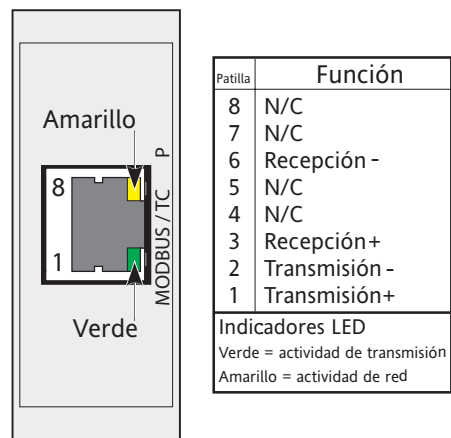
Amarillo

8

1

Verde

MODBUS / TC

P

| Patilla | Función |
|---|---|
| 8 | N/C |
| 7 | N/C |
| 6 | Recepción - |
| 5 | N/C |
| 4 | N/C |
| 3 | Recepción+ |
| 2 | Transmisión - |
| 1 | Transmisión+ |

Indicadores LED
Verde = actividad de transmisión
Amarillo = actividad de red